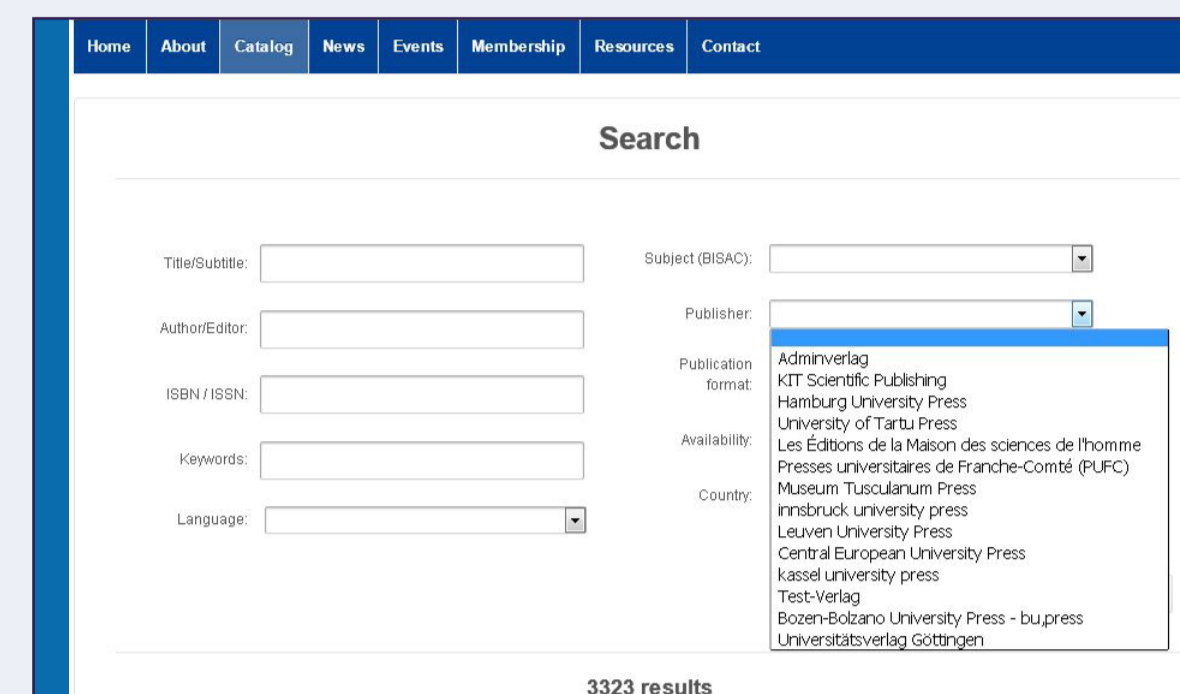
Home | About | Catalog | News | Events | Membership | Resources | Contact

Search

Title/Subtitle:

Author/Editor:

ISBN / ISSN:

Keywords:

Language:

Subject (BISAC):

Publisher:

Adminverlag
KIT Scientific Publishing
Hamburg University Press
University of Tartu Press
Les Éditions de la Maison des sciences de l'homme
Presses universitaires de Franche-Comté (PUFC)
Museum Tusculanum Press
innsbruck university press
Leuven University Press
Central European University Press
kassel university press
Test-Verlag
Bozen-Bolzano University Press - bu,press
Universitätsverlag Göttingen

Publication format:

Availability:

Country:

3323 results